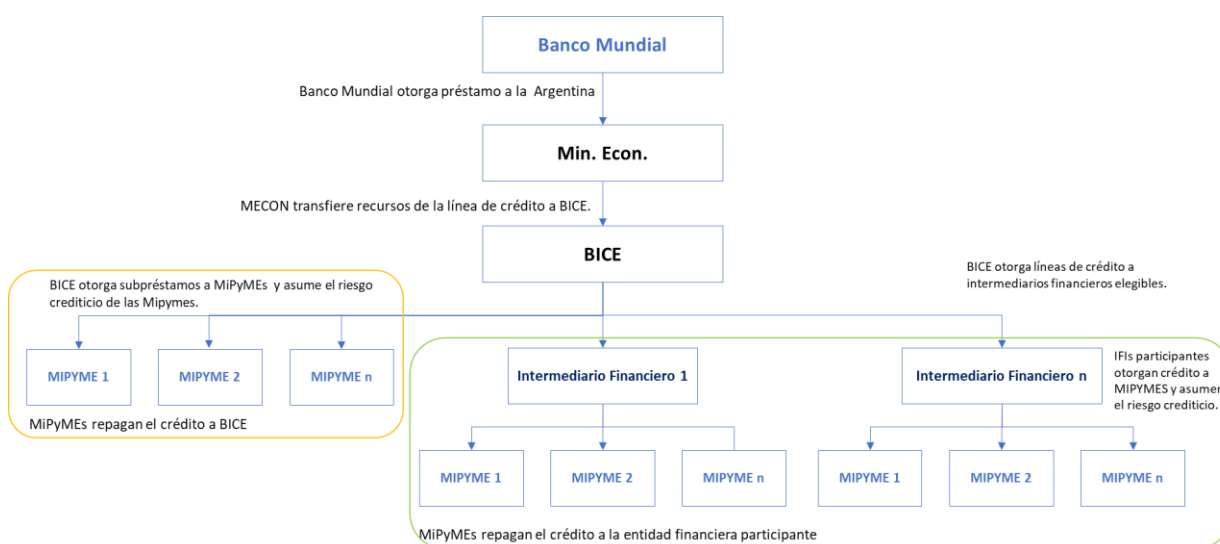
Banco Mundial

Banco Mundial otorga préstamo a la Argentina

Min. Econ.

MECON transfiere recursos de la línea de crédito a BICE.

BICE

BICE otorga subpréstamos a MiPyMEs y asume el riesgo crediticio de las Mipymes.

BICE otorga líneas de crédito a intermediarios financieros elegibles.

MIPYME 1

MIPYME 2

MIPYME n

MiPyMEs repagan el crédito a BICE

Intermediario Financiero 1

Intermediario Financiero n

IFIs participantes otorgan crédito a MIPYMES y asumen el riesgo crediticio.

MIPYME 1

MIPYME 2

MIPYME n

MIPYME 1

MIPYME 2

MIPYME n

MiPyMEs repagan el crédito a la entidad financiera participante